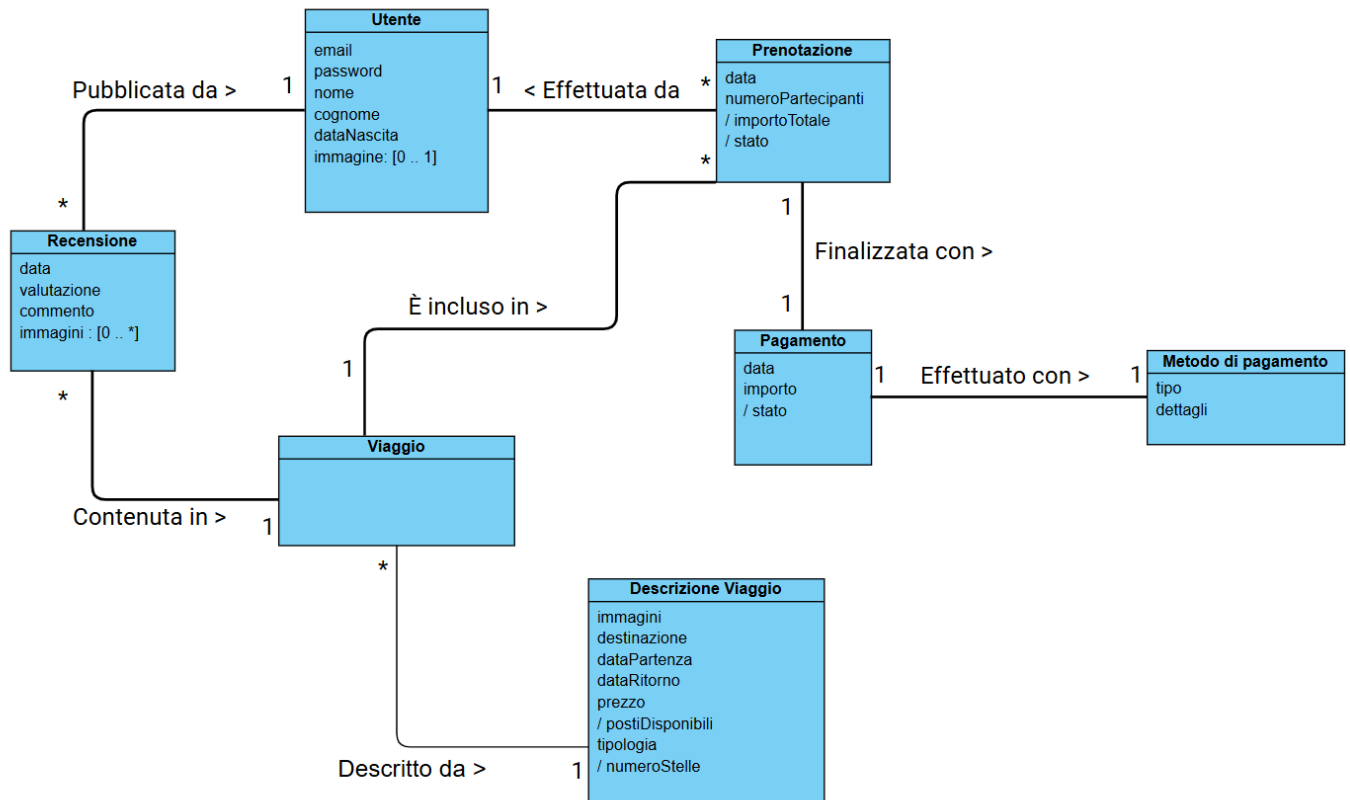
Utente
email
password
nome
cognome
dataNascita
immagine: [0 .. 1]

Pubblicata da >
1
*

1
< Effettuata da
*

Prenotazione
data
numeroPartecipanti
/ importoTotale
/ stato

*

Recensione
data
valutazione
commento
immagini : [0 .. *]

1
Finalizzata con >
1

È incluso in >
1

Pagamento
data
importo
/ stato

1
Effettuato con >
1

Metodo di pagamento
tipo
dettagli

*

Viaggio

Contenuta in >
1

*

Descrizione Viaggio
immagini
destinazione
dataPartenza
dataRitorno
prezzo
/ postiDisponibili
tipologia
/ numeroStelle

Descritto da >
1